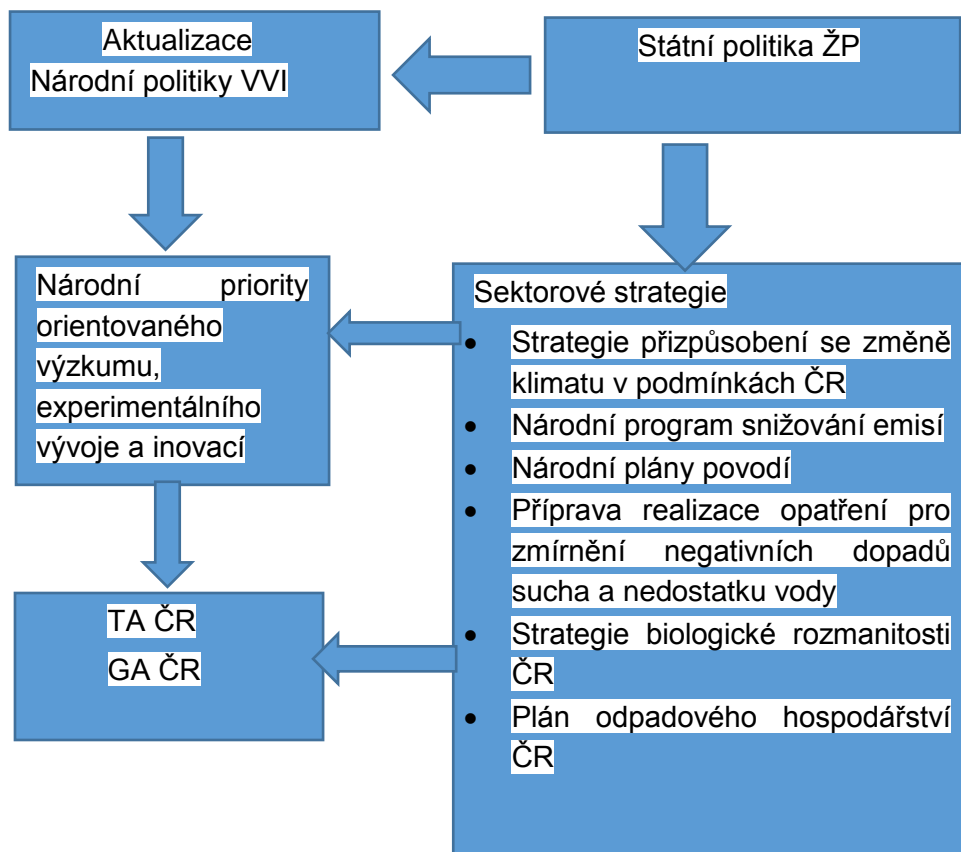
Aktualizace
Národní politiky VVI

Státní politika ŽP

Národní priority orientovaného výzkumu, experimentálního vývoje a inovací

Sektorové strategie

- Strategie přizpůsobení se změně klimatu v podmínkách ČR
- Národní program snižování emisí
- Národní plány povodí
- Příprava realizace opatření pro zmírnění negativních dopadů sucha a nedostatku vody
- Strategie biologické rozmanitosti ČR
- Plán odpadového hospodářství ČR

TA ČR
GA ČR